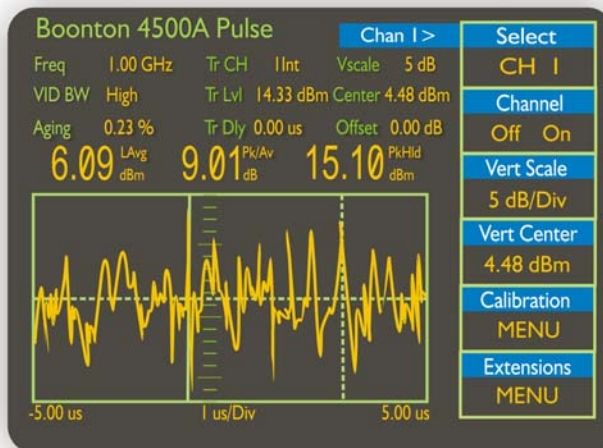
Boonton 4500A Pulse

Chan 1>

Freq 1.00 GHz
Tr CH 1Int
Vscale 5 dB
VID BW High
Tr Lvl 14.33 dBm
Center 4.48 dBm
Aging 0.23 %
Tr Dly 0.00 us
Offset 0.00 dB

6.09 LAvg dBm
9.01 Pk/Av dB
15.10 PkHld dBm

-5.00 us
1 us/Div
5.00 us

Select
CH 1
Channel
Off On
Vert Scale
5 dB/Div
Vert Center
4.48 dBm
Calibration
MENU
Extensions
MENU